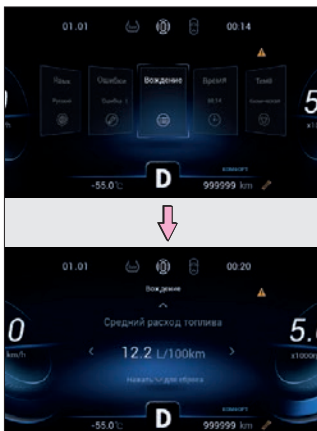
01.01 00:14

Язык
Русский

Ошибки
Ошибка 1

Вождение

Время
00:14

Тема
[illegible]

0
km/h

5

комфорт

-55.0℃

D

999999 km

01.01 00:20

Вождение

0
km/h

Средний расход топлива

12.2 L/100km

Нажать для сброса

5.
x1000r

комфорт

-55.0℃

D

999999 km